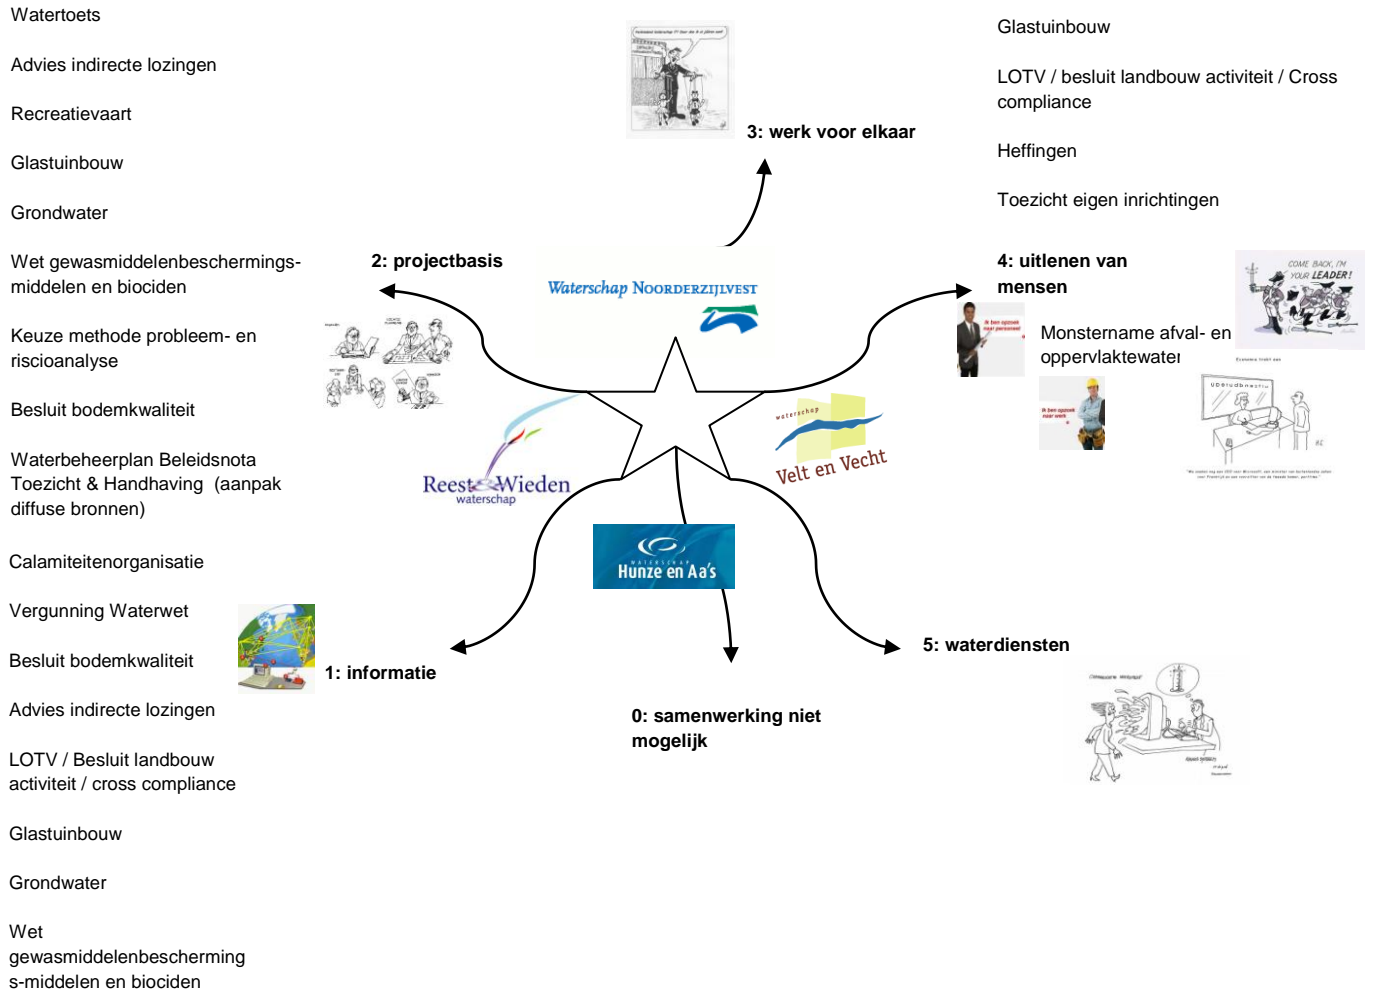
Watertoets

Advies indirecte lozingen

Recreatievaart

Glastuinbouw

Grondwater

Wet gewasmiddelenbeschermingsmiddelen en biociden

Keuze methode probleem- en riscioanalyse

Besluit bodemkwaliteit

Waterbeheerplan Beleidsnota Toezicht & Handhaving (aanpak diffuse bronnen)

Calamiteitenorganisatie

Vergunning Waterwet

Besluit bodemkwaliteit

Advies indirecte lozingen

LOTV / Besluit landbouw activiteit / cross compliance

Glastuinbouw

Grondwater

Wet gewasmiddelenbescherming s-middelen en biociden

3: werk voor elkaar

2: projectbasis

Waterschap Noorderzijlvest

Reest Wieden waterschap

waterschap Velt en Vecht

waterschap Hunze en Aa's

1: informatie

0: samenwerking niet mogelijk

5: waterdiensten

Glastuinbouw

LOTV / besluit landbouw activiteit / Cross compliance

Heffingen

Toezicht eigen inrichtingen

4: uitlenen van mensen

COME BACK, I'M YOUR LEADER!

Monstername afval- en oppervlaktewater